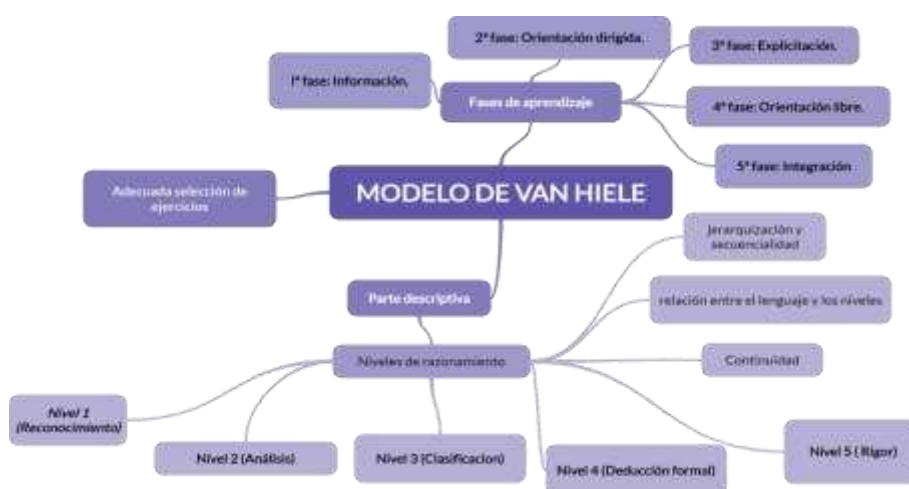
MODELO DE VAN HIELE

Fases de aprendizaje

1ª fase: Información.

2ª fase: Orientación dirigida.

3ª fase: Explicitación.

4ª fase: Orientación libre.

5ª fase: Integración.

Adecuada selección de ejercicios

Parte descriptiva

Niveles de razonamiento

Jerarquización y secuencialidad

relación entre el lenguaje y los niveles

Continuidad

Nivel 1 (Reconocimiento)

Nivel 2 (Análisis)

Nivel 3 (Clasificacion)

Nivel 4 (Deducción formal)

Nivel 5 (Rigor)